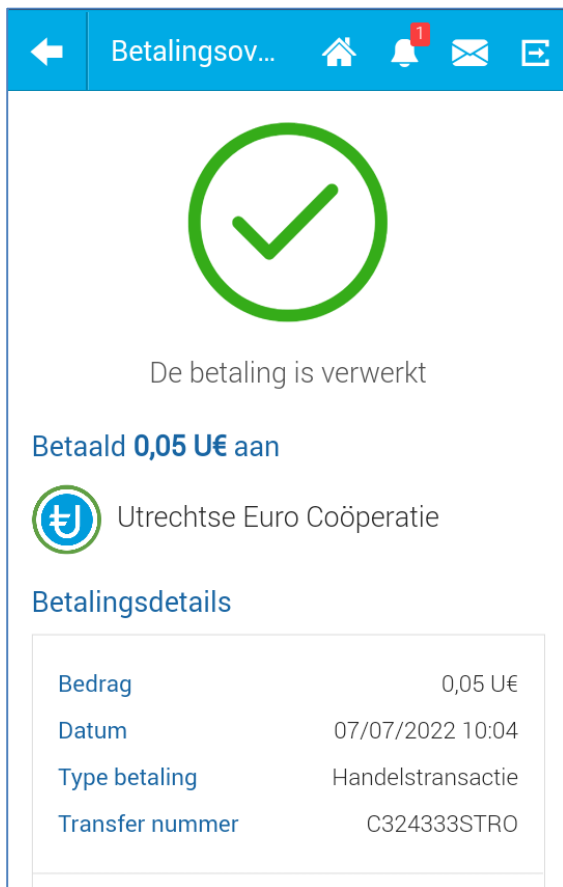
Betalingsov...

1

De betaling is verwerkt

Betaald **0,05 U€** aan

Utrechtse Euro Coöperatie

Betalingsdetails

| | |
|---|---|
| Bedrag | 0,05 U€ |
| Datum | 07/07/2022 10:04 |
| Type betaling | Handelstransactie |
| Transfer nummer | C324333STRO |